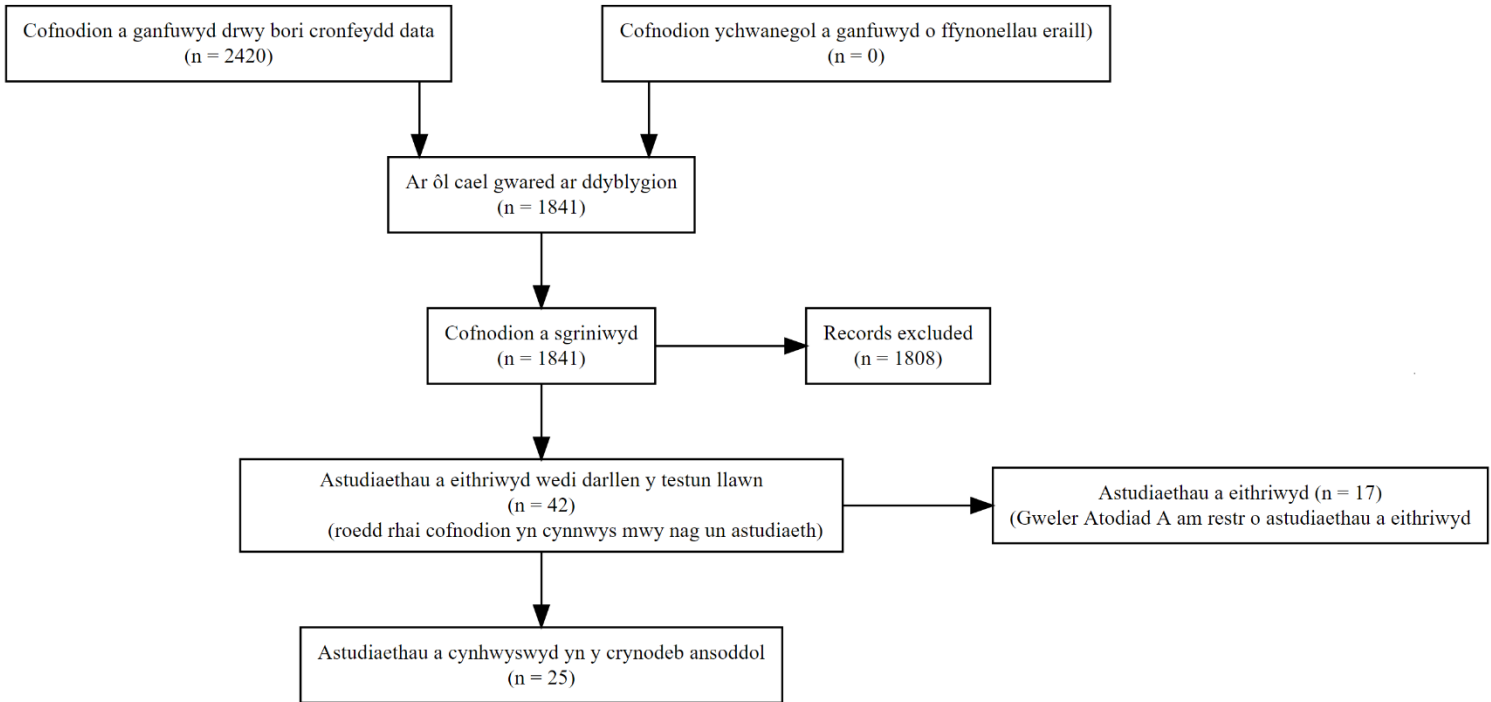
Cofnodion a ganfuwyd drwy bori cronfeydd data
(n = 2420)

Cofnodion ychwanegol a ganfuwyd o ffynonellau eraill)
(n = 0)

Ar ôl cael gwared ar ddyblygion
(n = 1841)

Cofnodion a sgriniwyd
(n = 1841)

Records excluded
(n = 1808)

Astudiaethau a eithriwyd wedi darllen y testun llawn
(n = 42)
(roedd rhai cofnodion yn cynnwys mwy nag un astudiaeth)

Astudiaethau a eithriwyd (n = 17)
(Gweler Atodiad A am restr o astudiaethau a eithriwyd

Astudiaethau a cynhwyswyd yn y crynodeb ansoddol
(n = 25)